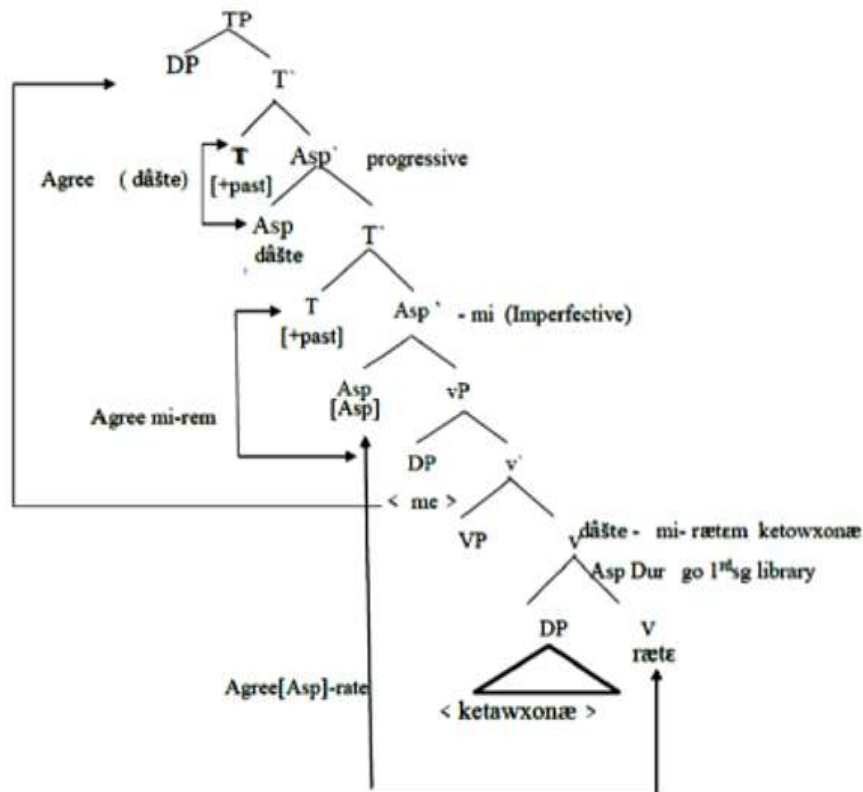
TP
DP
T'
Agree ( dâšte)
T
[+past]
Asp' progressive
Asp
dâšte
T'
T
[+past]
Asp' - mi (Imperfective)
Agree mi-rem
Asp
[Asp]
vP
DP
v'
< me >
VP
v dâšte - mi- rætem ketowxonæ
Asp Dur go 1$^{st}$sg library
DP
V
rætɛ
Agree[Asp]-rate
< ketawxonæ >